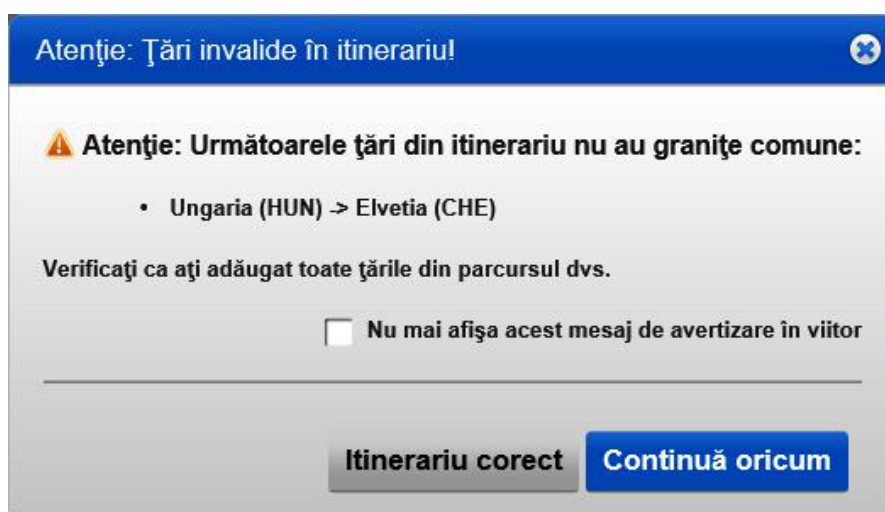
Atenţie: Ţări invalide în itinerariu!

Atenţie: Următoarele ţări din itinerariu nu au graniţe comune:

• Ungaria (HUN) -> Elvetia (CHE)

Verificaţi ca aţi adăugat toate ţările din parcursul dvs.

Nu mai afişa acest mesaj de avertizare în viitor

Itinerariu corect

Continuă oricum